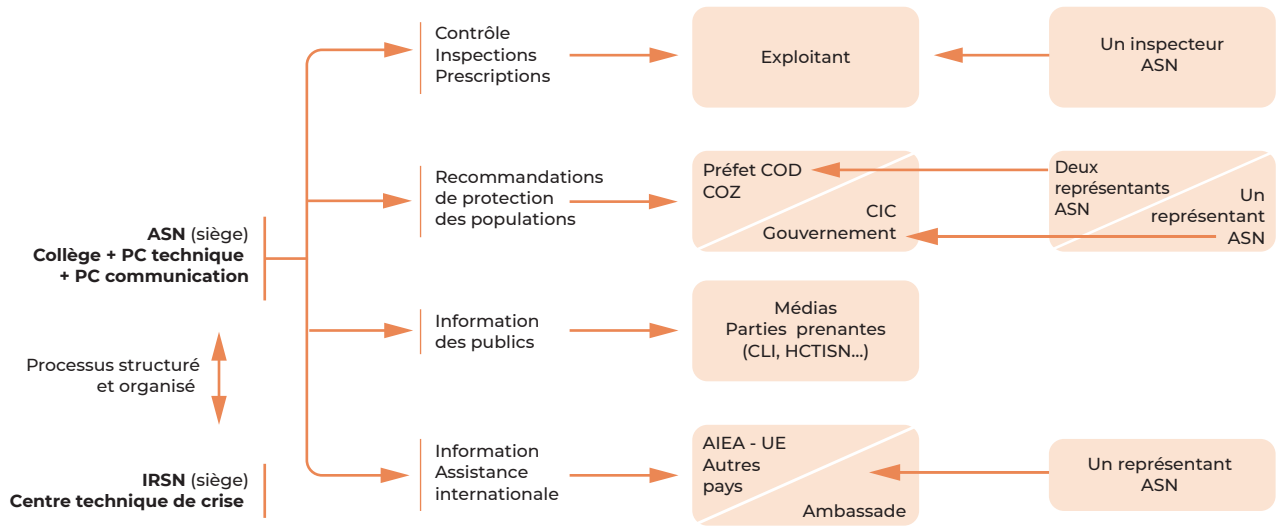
ASN (siège)
Collège + PC technique
+ PC communication

Processus structuré
et organisé

IRSN (siège)
Centre technique de crise

Contrôle
Inspections
Prescriptions

Exploitant

Un inspecteur
ASN

Recommandations
de protection
des populations

Préfet COD
COZ

CIC
Gouvernement

Deux
représentants
ASN

Un
représentant
ASN

Information
des publics

Médias
Parties prenantes
(CLI, HCTISN...)

Information
Assistance
internationale

AIEA - UE
Autres
pays

Ambassade

Un représentant
ASN